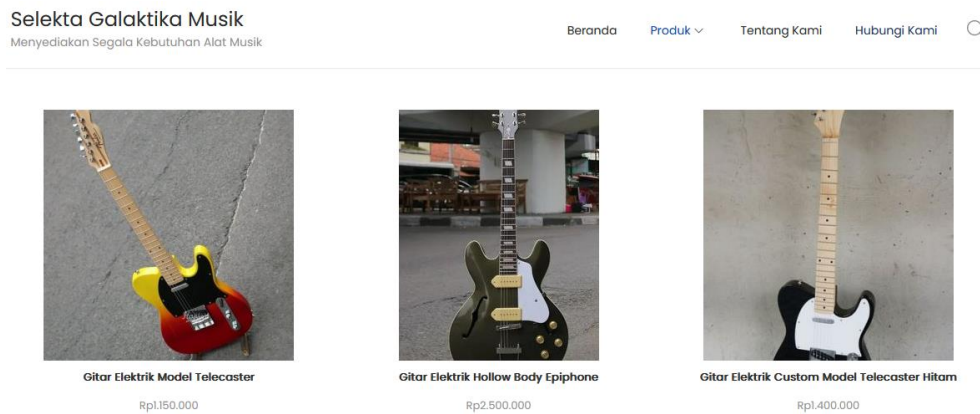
Selekta Galaktika Musik
Menyediakan Segala Kebutuhan Alat Musik

Beranda Produk Tentang Kami Hubungi Kami

Gitar Elektrik Model Telecaster
Rp1.150.000

Gitar Elektrik Hollow Body Epiphone
Rp2.500.000

Gitar Elektrik Custom Model Telecaster Hitam
Rp1.400.000